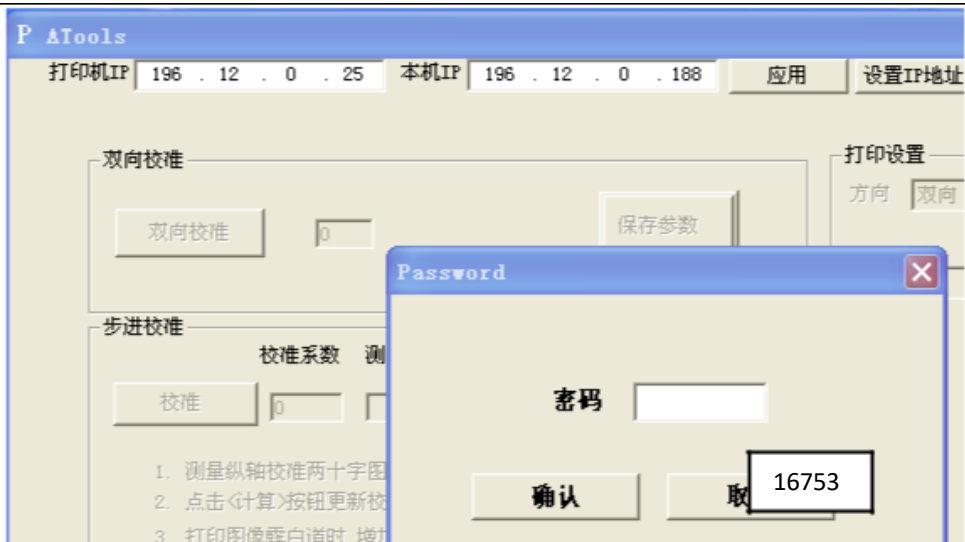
P ATools
打印机IP 196 . 12 . 0 . 25 本机IP 196 . 12 . 0 . 188 应用 设置IP地址

双向校准
双向校准 0 保存参数

打印设置
方向 双向

步进校准
校准系数 测
校准 0

1. 测量纵轴校准两十字图
2. 点击<计算>按钮更新校
3. 打印图像露白道时，增

Password
密码
确认 取
16753